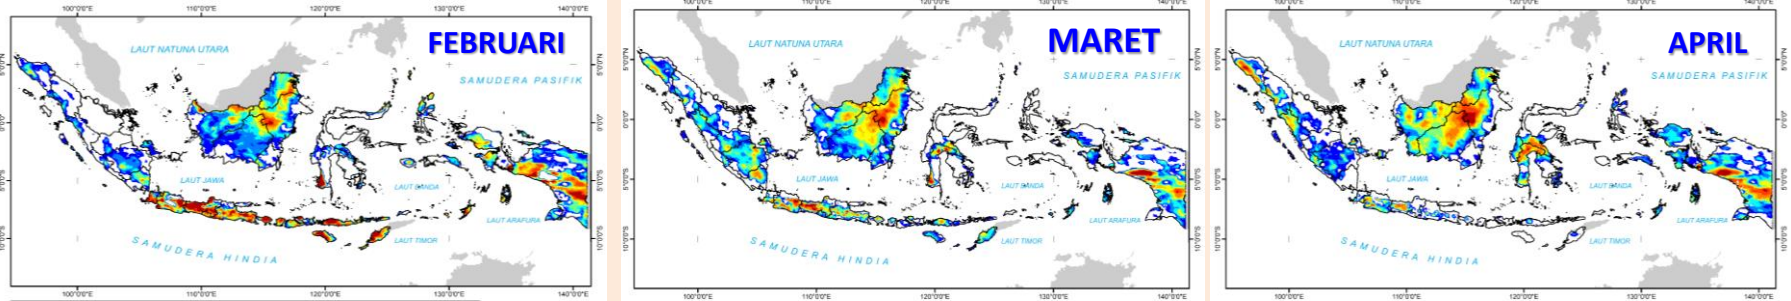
100°0'0"E 110°0'0"E 120°0'0"E 130°0'0"E 140°0'0"E

FEBRUARI

LAUT NATUNA UTARA

SAMUDERA PASIFIK

LAUT JAWA

LAUT BANDA

LAUT ARAFURA

LAUT TIMOR

SAMUDERA HINDIA

5°0'0"N 0°0'0" 5°0'0"S 10°0'0"S

100°0'0"E 110°0'0"E 120°0'0"E 130°0'0"E 140°0'0"E

100°0'0"E 110°0'0"E 120°0'0"E 130°0'0"E 140°0'0"E

MARET

LAUT NATUNA UTARA

SAMUDERA PASIFIK

LAUT JAWA

LAUT BANDA

LAUT ARAFURA

LAUT TIMOR

SAMUDERA HINDIA

5°0'0"N 0°0'0" 5°0'0"S 10°0'0"S

100°0'0"E 110°0'0"E 120°0'0"E 130°0'0"E 140°0'0"E

100°0'0"E 110°0'0"E 120°0'0"E 130°0'0"E 140°0'0"E

APRIL

LAUT NATUNA UTARA

SAMUDERA PASIFIK

LAUT JAWA

LAUT BANDA

LAUT ARAFURA

LAUT TIMOR

SAMUDERA HINDIA

5°0'0"N 0°0'0" 5°0'0"S 10°0'0"S

100°0'0"E 110°0'0"E 120°0'0"E 130°0'0"E 140°0'0"E